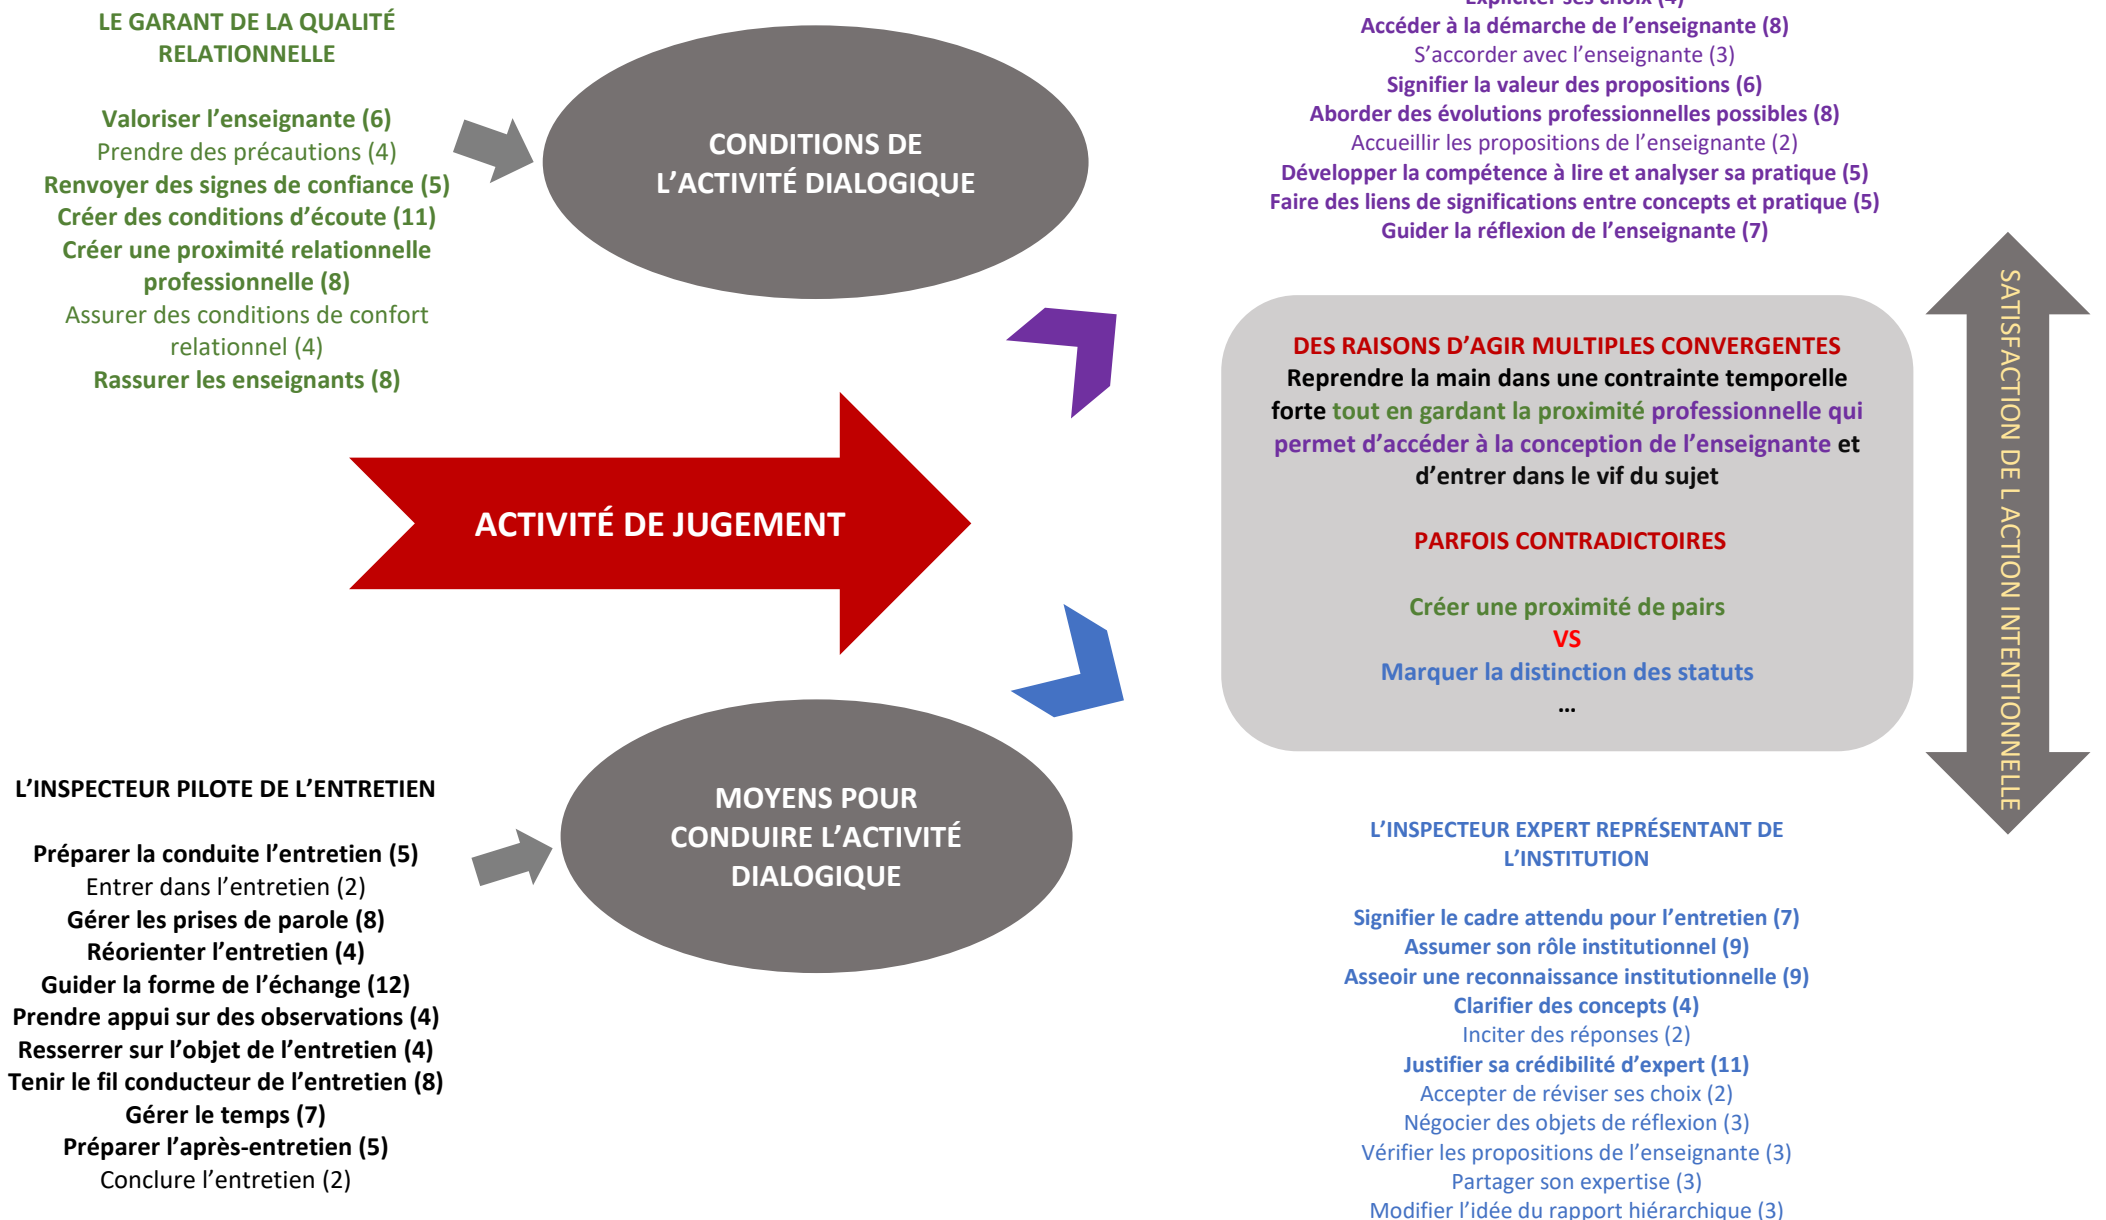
LE GARANT DE LA QUALITÉ RELATIONNELLE

Valoriser l’enseignante (6)
Prendre des précautions (4)
Renvoyer des signes de confiance (5)
Créer des conditions d’écoute (11)
Créer une proximité relationnelle professionnelle (8)
Assurer des conditions de confort relationnel (4)
Rassurer les enseignants (8)

CONDITIONS DE L’ACTIVITÉ DIALOGIQUE

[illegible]
Accéder à la démarche de l’enseignante (8)
S’accorder avec l’enseignante (3)
Signifier la valeur des propositions (6)
Aborder des évolutions professionnelles possibles (8)
Accueillir les propositions de l’enseignante (2)
Développer la compétence à lire et analyser sa pratique (5)
Faire des liens de significations entre concepts et pratique (5)
Guider la réflexion de l’enseignante (7)

ACTIVITÉ DE JUGEMENT

DES RAISONS D’AGIR MULTIPLES CONVERGENTES
Reprendre la main dans une contrainte temporelle forte tout en gardant la proximité professionnelle qui permet d’accéder à la conception de l’enseignante et d’entrer dans le vif du sujet

PARFOIS CONTRADICTOIRES

Créer une proximité de pairs
VS
Marquer la distinction des statuts
…

SATISFACTION DE L’ACTION INTENTIONNELLE

L’INSPECTEUR PILOTE DE L’ENTRETIEN

Préparer la conduite l’entretien (5)
Entrer dans l’entretien (2)
Gérer les prises de parole (8)
Réorienter l’entretien (4)
Guider la forme de l’échange (12)
Prendre appui sur des observations (4)
Resserrer sur l’objet de l’entretien (4)
Tenir le fil conducteur de l’entretien (8)
Gérer le temps (7)
Préparer l’après-entretien (5)
Conclure l’entretien (2)

MOYENS POUR CONDUIRE L’ACTIVITÉ DIALOGIQUE

L’INSPECTEUR EXPERT REPRÉSENTANT DE L’INSTITUTION

Signifier le cadre attendu pour l’entretien (7)
Assumer son rôle institutionnel (9)
Asseoir une reconnaissance institutionnelle (9)
Clarifier des concepts (4)
Inciter des réponses (2)
Justifier sa crédibilité d’expert (11)
Accepter de réviser ses choix (2)
Négocier des objets de réflexion (3)
Vérifier les propositions de l’enseignante (3)
Partager son expertise (3)
Modifier l’idée du rapport hiérarchique (3)